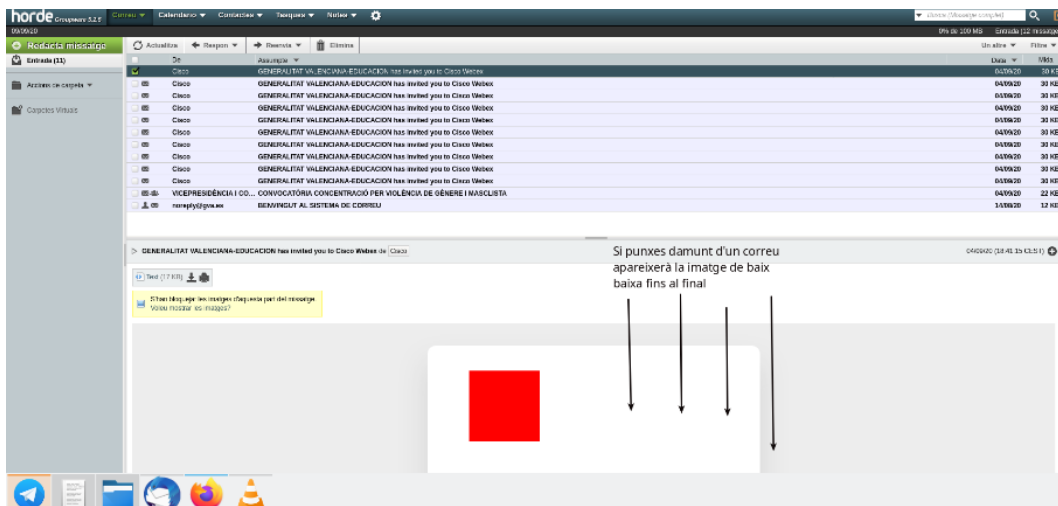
horde Groupware 5.2.5 Correu ▼ Calendari ▼ Contactes ▼ Tasques ▼ Notes ▼

Cerca (Missatge complet)

09/09/20

0% de 100 MB Entrada (12 missatges)

Redacta missatge

Entrada (11)

Accions de carpeta ▼

Carpetes Virtuals

Actualitza Respon ▼ Reenvia ▼ Elimina

Un altre ▼ Filtre ▼

| | De | Assumpte ▼ | Data ▼ | Mida |
|---|---|---|---|---|
| | Cisco | GENERALITAT VALENCIANA-EDUCACION has invited you to Cisco Webex | 04/09/20 | 30 KB |
| | Cisco | GENERALITAT VALENCIANA-EDUCACION has invited you to Cisco Webex | 04/09/20 | 30 KB |
| | Cisco | GENERALITAT VALENCIANA-EDUCACION has invited you to Cisco Webex | 04/09/20 | 30 KB |
| | Cisco | GENERALITAT VALENCIANA-EDUCACION has invited you to Cisco Webex | 04/09/20 | 30 KB |
| | Cisco | GENERALITAT VALENCIANA-EDUCACION has invited you to Cisco Webex | 04/09/20 | 30 KB |
| | Cisco | GENERALITAT VALENCIANA-EDUCACION has invited you to Cisco Webex | 04/09/20 | 30 KB |
| | Cisco | GENERALITAT VALENCIANA-EDUCACION has invited you to Cisco Webex | 04/09/20 | 30 KB |
| | Cisco | GENERALITAT VALENCIANA-EDUCACION has invited you to Cisco Webex | 04/09/20 | 30 KB |
| | Cisco | GENERALITAT VALENCIANA-EDUCACION has invited you to Cisco Webex | 04/09/20 | 30 KB |
| | Cisco | GENERALITAT VALENCIANA-EDUCACION has invited you to Cisco Webex | 04/09/20 | 30 KB |
| | VICEPRESIDÈNCIA I CO... | CONVOCATÒRIA CONCENTRACIÓ PER VIOLÈNCIA DE GÈNERE I MASCLISTA | 04/09/20 | 22 KB |
| | noreply@gva.es | BENVINGUT AL SISTEMA DE CORREU | 14/09/20 | 12 KB |

GENERALITAT VALENCIANA-EDUCACION has invited you to Cisco Webex de Cisco

04/09/20 (13:41:15 C1:51)

Si punxes damunt d'un correu apareixerà la imatge de baix baixa fins al final

Text (17 KB)

S'han bloquejat les imatges d'aquesta part del missatge. Voleu mostrar les imatges?